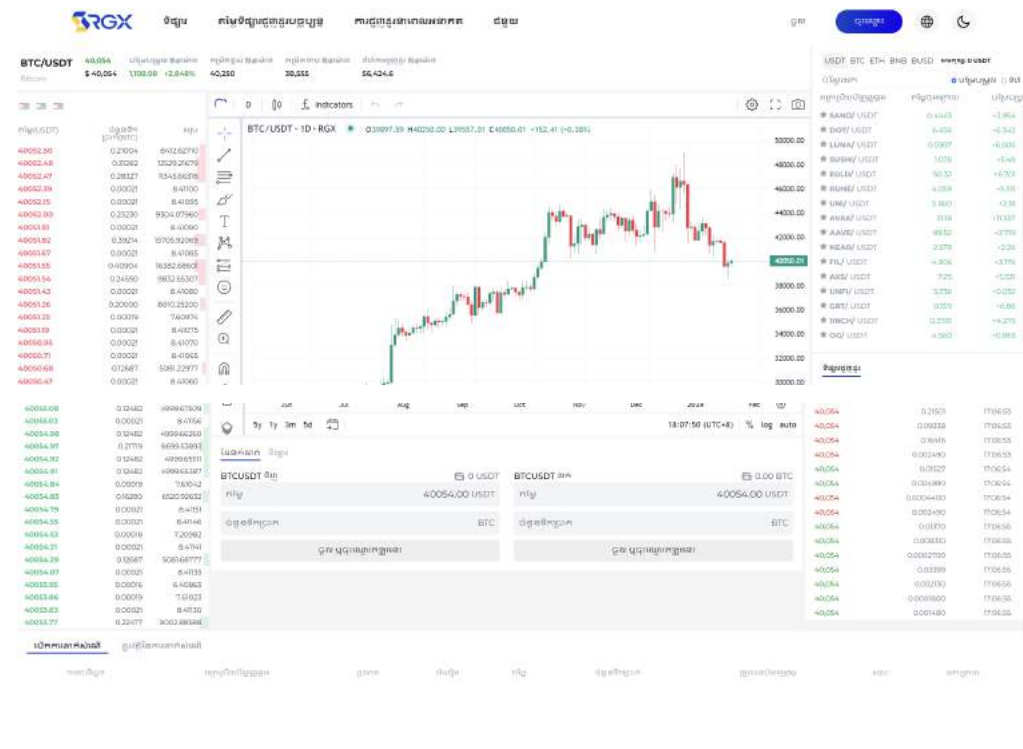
RGX

BTC/USDT 40,054 $ 40,054 1,100.00 +2.848% 40,250 38,555 56,424.6

Bitcoin

USDT BTC ETH BNB BUSD

D Indicators

BTC/USDT · 1D · RGX O39897.59 H40250.00 L39557.01 C40050.01 +152.41 (+0.38%)

50000.00
48000.00
46000.00
44000.00
42000.00
40050.01
38000.00
36000.00
34000.00
32000.00
30000.00

SAND/USDT
DOT/USDT
LUNA/USDT
SUSHI/USDT
BOLD/USDT
RUNE/USDT
UNI/USDT
AVAX/USDT
AAVE/USDT
NEAR/USDT
FIL/USDT
AXS/USDT
UNFI/USDT
GRT/USDT
1INCH/USDT
OG/USDT

| | | |
|---|---|---|
| 40052.50 | 0.21004 | 8412.62710 |
| 40052.48 | 0.31082 | 12529.21679 |
| 40052.47 | 0.28327 | 11345.66318 |
| 40052.39 | 0.00021 | 8.41100 |
| 40052.15 | 0.00021 | 8.41095 |
| 40052.00 | 0.23230 | 9304.07960 |
| 40051.93 | 0.00021 | 8.41090 |
| 40051.82 | 0.39214 | 15705.92069 |
| 40051.67 | 0.00021 | 8.41085 |
| 40051.55 | 0.40904 | 16382.68601 |
| 40051.54 | 0.24550 | 9832.65301 |
| 40051.43 | 0.00021 | 8.41080 |
| 40051.26 | 0.20000 | 8010.25200 |
| 40051.25 | 0.00019 | 7.60974 |
| 40051.19 | 0.00021 | 8.41075 |
| 40050.95 | 0.00021 | 8.41070 |
| 40050.71 | 0.00021 | 8.41065 |
| 40050.68 | 0.12687 | 5081.22977 |
| 40050.47 | 0.00021 | 8.41060 |

5y 1y 3m 5d 18:07:50 (UTC+8) % log auto

BTCUSDT 0 USDT 40054.00 USDT BTC
BTCUSDT 0.00 BTC 40054.00 USDT BTC